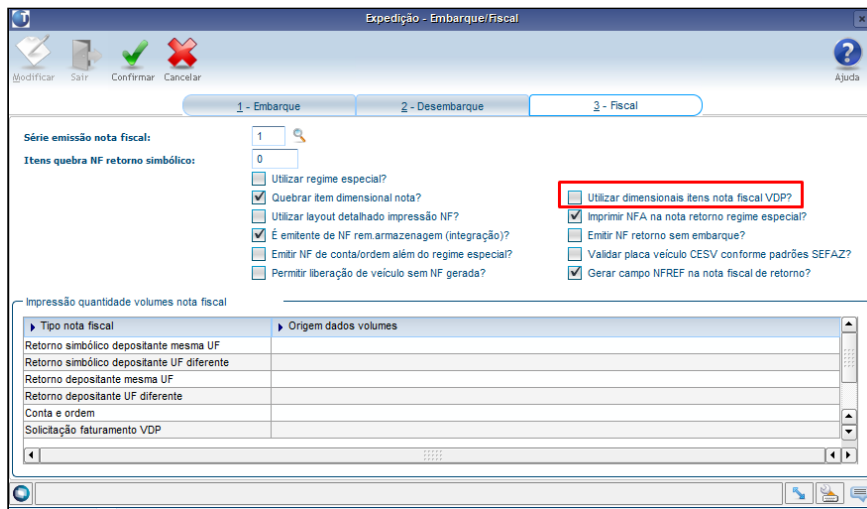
Expedição - Embarque/Fiscal

Modificar Sair Confirmar Cancelar

Ajuda

1 - Embarque
2 - Desembarque
3 - Fiscal

Série emissão nota fiscal: 1

Itens quebra NF retorno simbólico: 0

Utilizar regime especial?
Quebrar item dimensional nota?
Utilizar layout detalhado impressão NF?
É emitente de NF rem.armazenagem (integração)?
Emitir NF de conta/ordem além do regime especial?
Permitir liberação de veículo sem NF gerada?

Utilizar dimensionais itens nota fiscal VDP?
Imprimir NFA na nota retorno regime especial?
Emitir NF retorno sem embarque?
Validar placa veículo CESV conforme padrões SEFAZ?
Gerar campo NFREF na nota fiscal de retorno?

Impressão quantidade volumes nota fiscal

| Tipo nota fiscal | Origem dados volumes |
|---|---|
| Retorno simbólico depositante mesma UF | |
| Retorno simbólico depositante UF diferente | |
| Retorno depositante mesma UF | |
| Retorno depositante UF diferente | |
| Conta e ordem | |
| Solicitação faturamento VDP | |